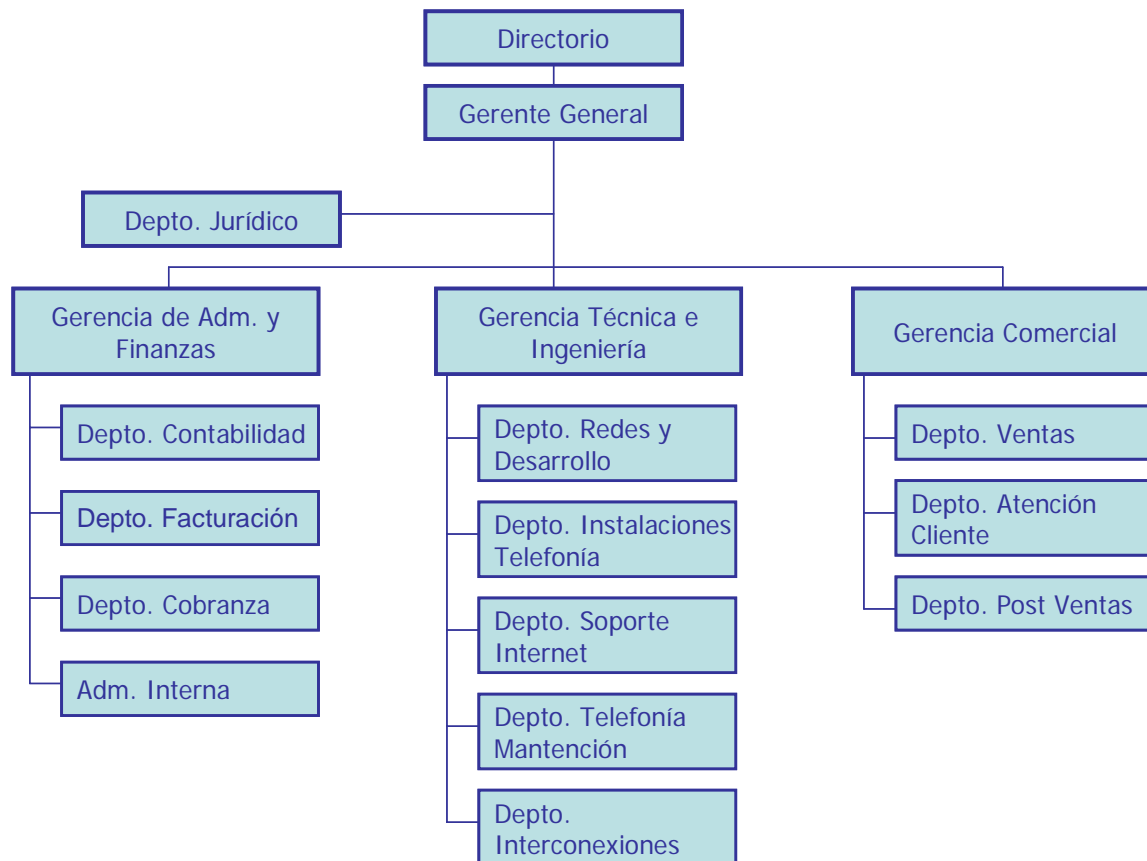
Directorio

Gerente General

Depto. Jurídico

Gerencia de Adm. y Finanzas

Depto. Contabilidad

Depto. Facturación

Depto. Cobranza

Adm. Interna

Gerencia Técnica e Ingeniería

Depto. Redes y Desarrollo

Depto. Instalaciones Telefonía

Depto. Soporte Internet

Depto. Telefonía Mantención

Depto. Interconexiones

Gerencia Comercial

Depto. Ventas

Depto. Atención Cliente

Depto. Post Ventas